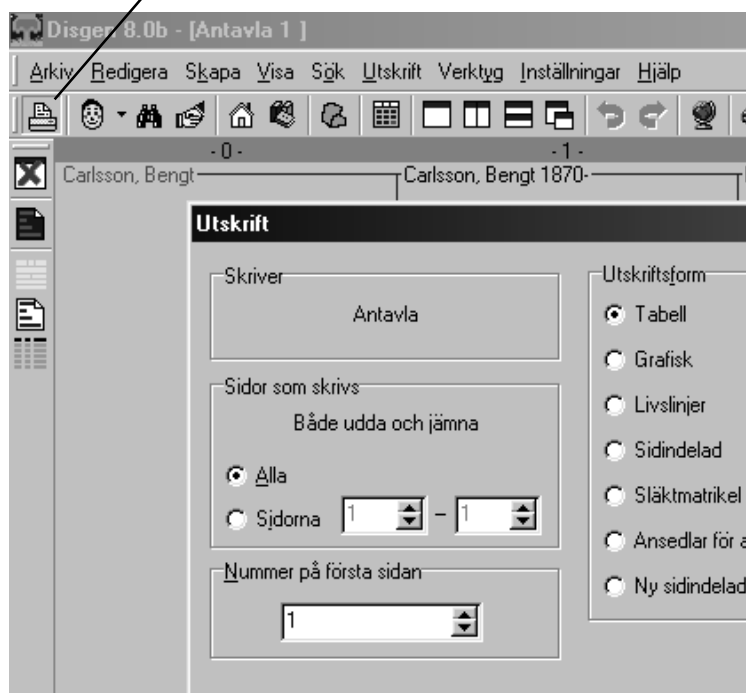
Disgen 8.0b - [Antavla 1 ]

Arkiv Redigera Skapa Visa Sök Utskrift Verktyg Inställningar Hjälp

-0-
-1-
Carlsson, Bengt
Carlsson, Bengt 1870-

Utskrift

Skriver
Antavla

Sidor som skrivs
Både udda och jämna
Alla
Sidorna 1 – 1

Nummer på första sidan
1

Utskriftsform
Tabell
Grafisk
Livslinjer
Sidindelad
Släktmatrikel
Ansedlar för a
Ny sidindelad